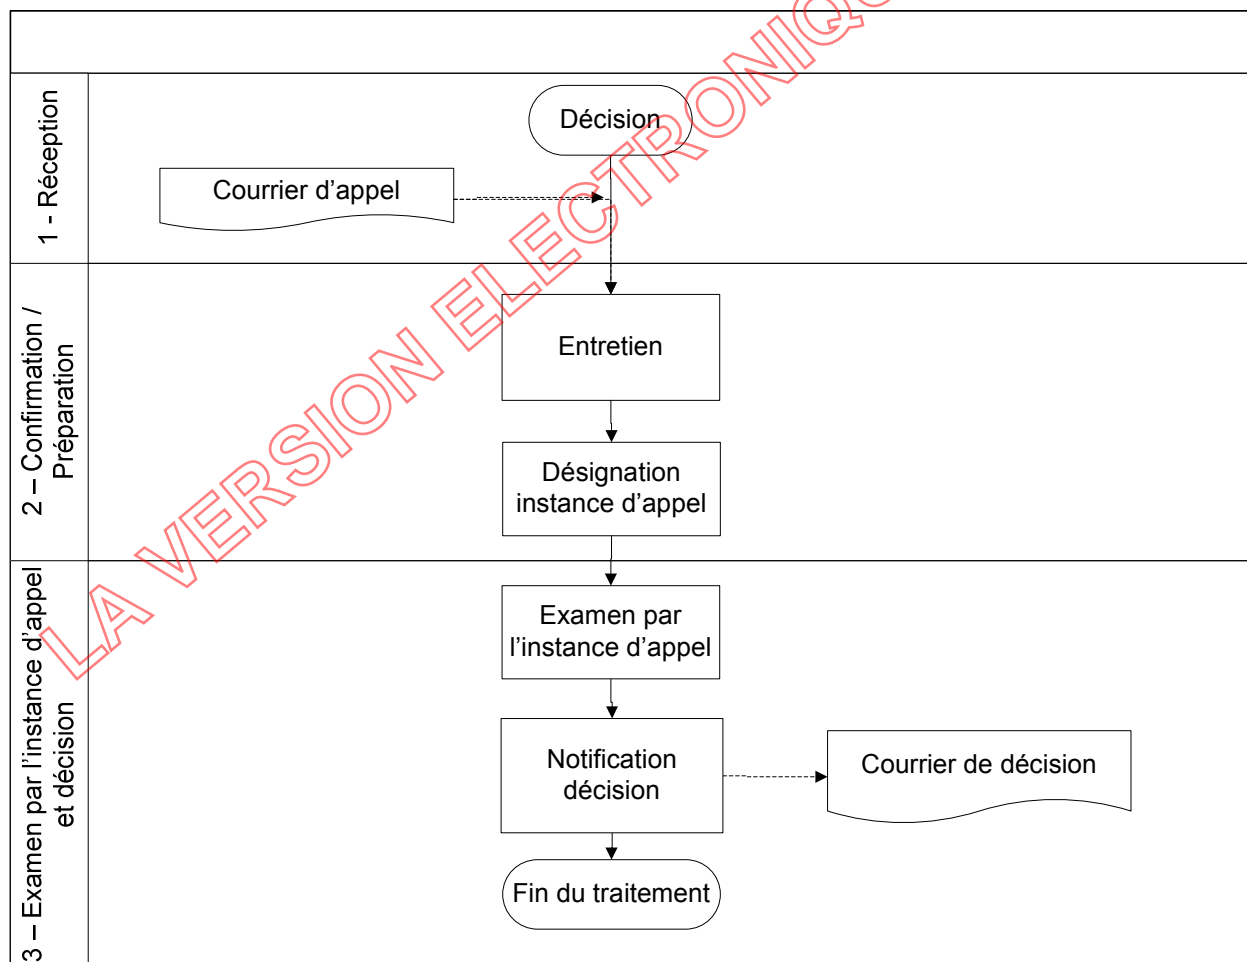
1 - Réception

Décision

Courrier d’appel

2 – Confirmation / Préparation

Entretien

Désignation instance d’appel

3 – Examen par l’instance d’appel et décision

Examen par l’instance d’appel

Notification décision

Courrier de décision

Fin du traitement

LA VERSION ELECTRONIQ